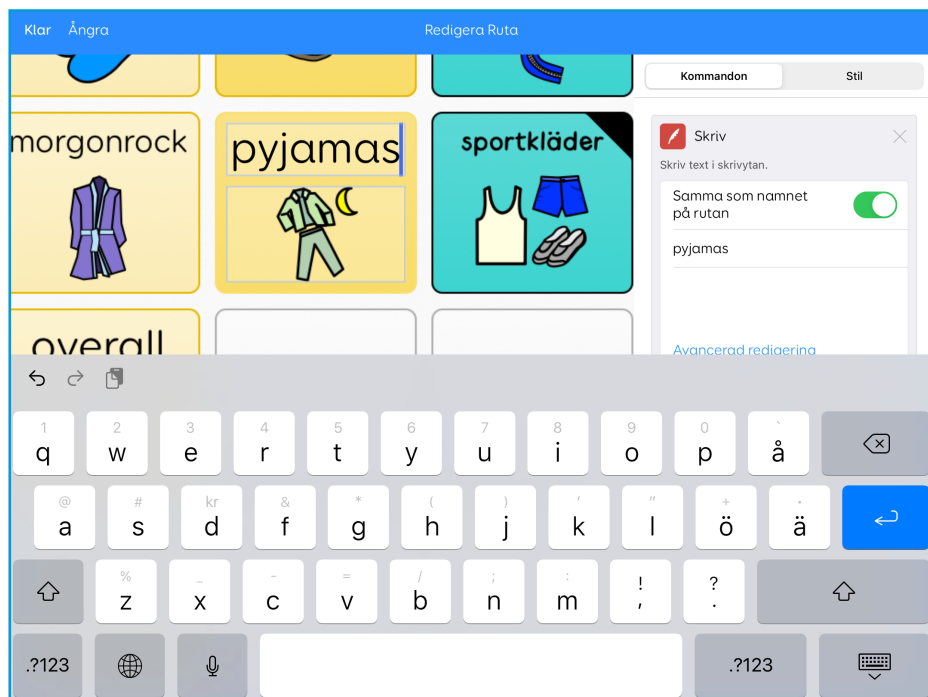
Klar Ångra

Redigera Ruta

morgonrock

pyjamas

sportkläder

overall

Kommandon

Stil

Skriv

Skriv text i skrivytan.

Samma som namnet på rutan

pyjamas

Avancerad redigering

1 q 2 w 3 e 4 r 5 t 6 y 7 u 8 i 9 o 0 p ` å

@ a # s kr d & f * g ( h ) j ' k " l + ö • ä

% z _ x - c = v / b ; n : m ! , ? .

.?123

.?123